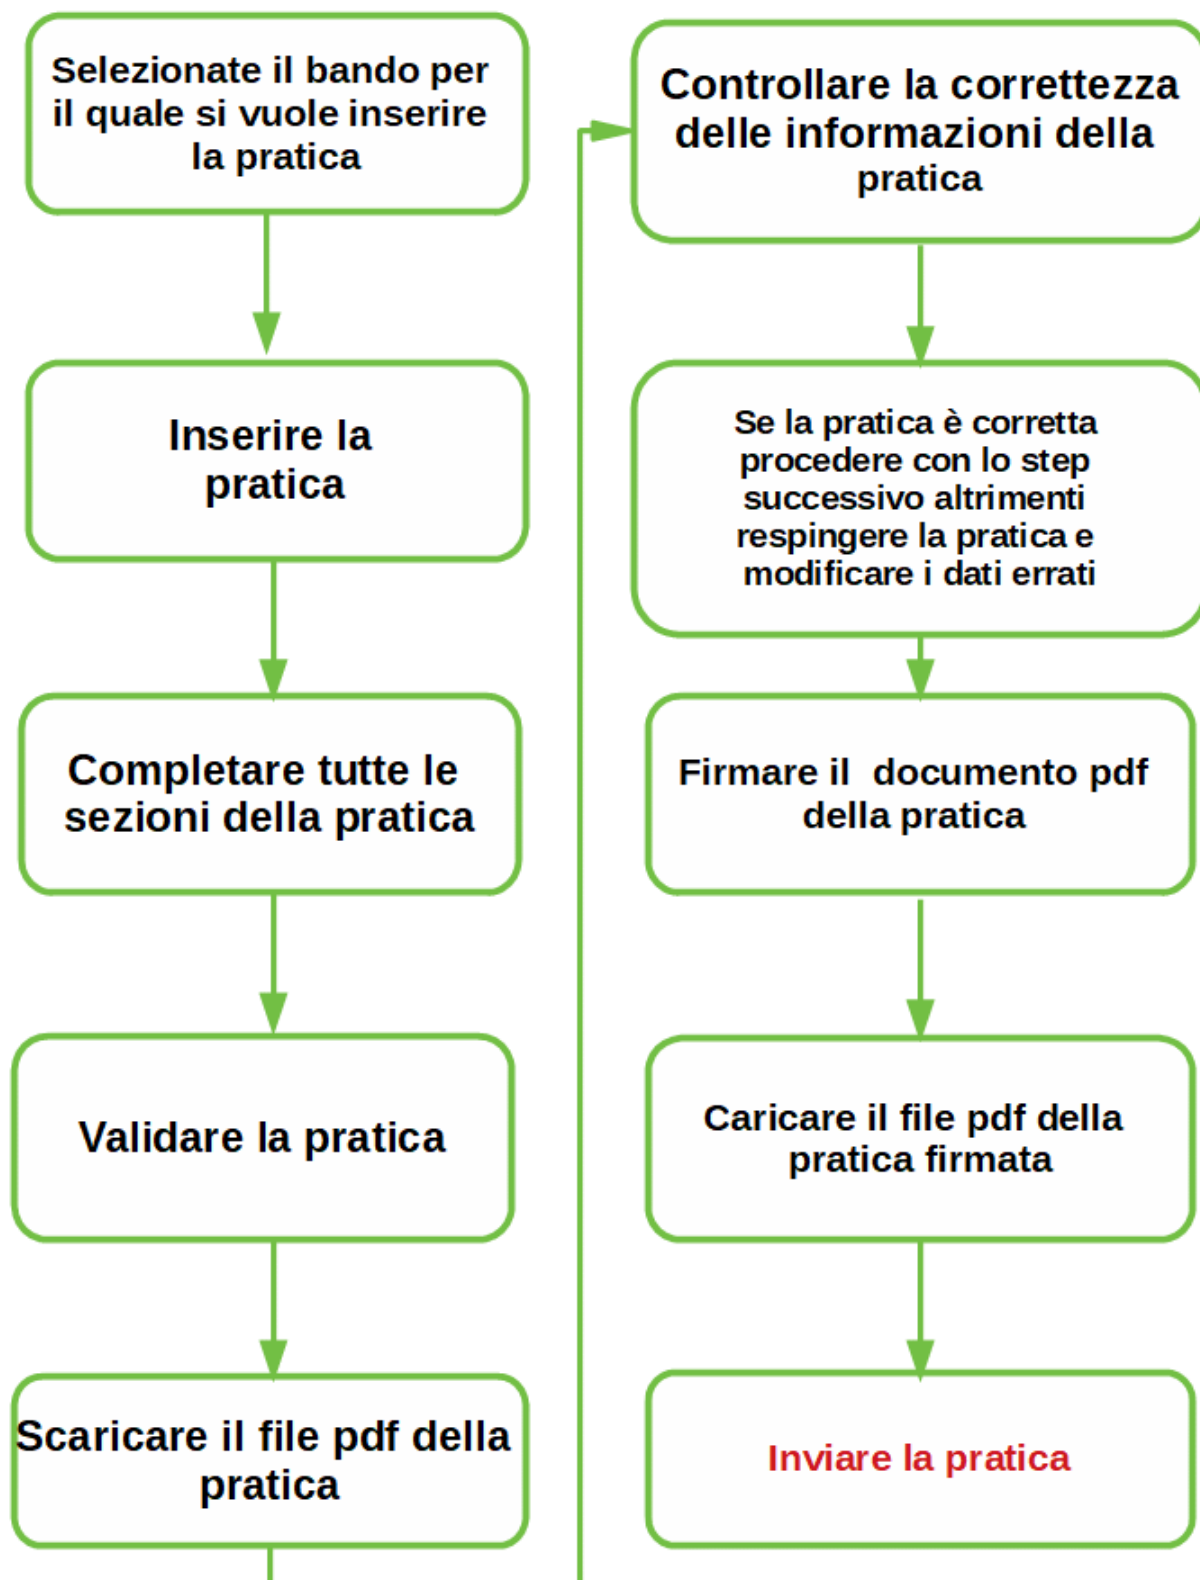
Selezionate il bando per il quale si vuole inserire la pratica

Inserire la pratica

Completare tutte le sezioni della pratica

Validare la pratica

Scaricare il file pdf della pratica

Controllare la correttezza delle informazioni della pratica

Se la pratica è corretta procedere con lo step successivo altrimenti respingere la pratica e modificare i dati errati

Firmare il documento pdf della pratica

Caricare il file pdf della pratica firmata

Inviare la pratica